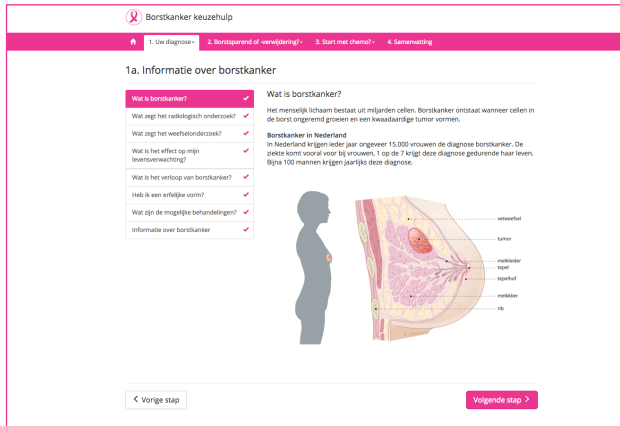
Borstkanker keuzehulp

1. Uw diagnose
2. Borstsparend of -verwijdering?
3. Start met chemo?
4. Samenvatting

1a. Informatie over borstkanker

Wat is borstkanker?
Wat zegt het radiologisch onderzoek?
Wat zegt het weefselonderzoek?
Wat is het effect op mijn levensverwachting?
Wat is het verloop van borstkanker?
Heb ik een erfelijke vorm?
Wat zijn de mogelijke behandelingen?
Informatie over borstkanker

Wat is borstkanker?

Het menselijk lichaam bestaat uit miljarden cellen. Borstkanker ontstaat wanneer cellen in de borst ongeremd groeien en een kwaadaardige tumor vormen.

Borstkanker in Nederland
In Nederland krijgen ieder jaar ongeveer 15.000 vrouwen de diagnose borstkanker. De ziekte komt vooral voor bij vrouwen, 1 op de 7 krijgt deze diagnose gedurende haar leven. Bijna 100 mannen krijgen jaarlijks deze diagnose.

vetweefsel
tumor
melkleider
tepel
tepelhof
melkklier
rib

Vorige stap
Volgende stap